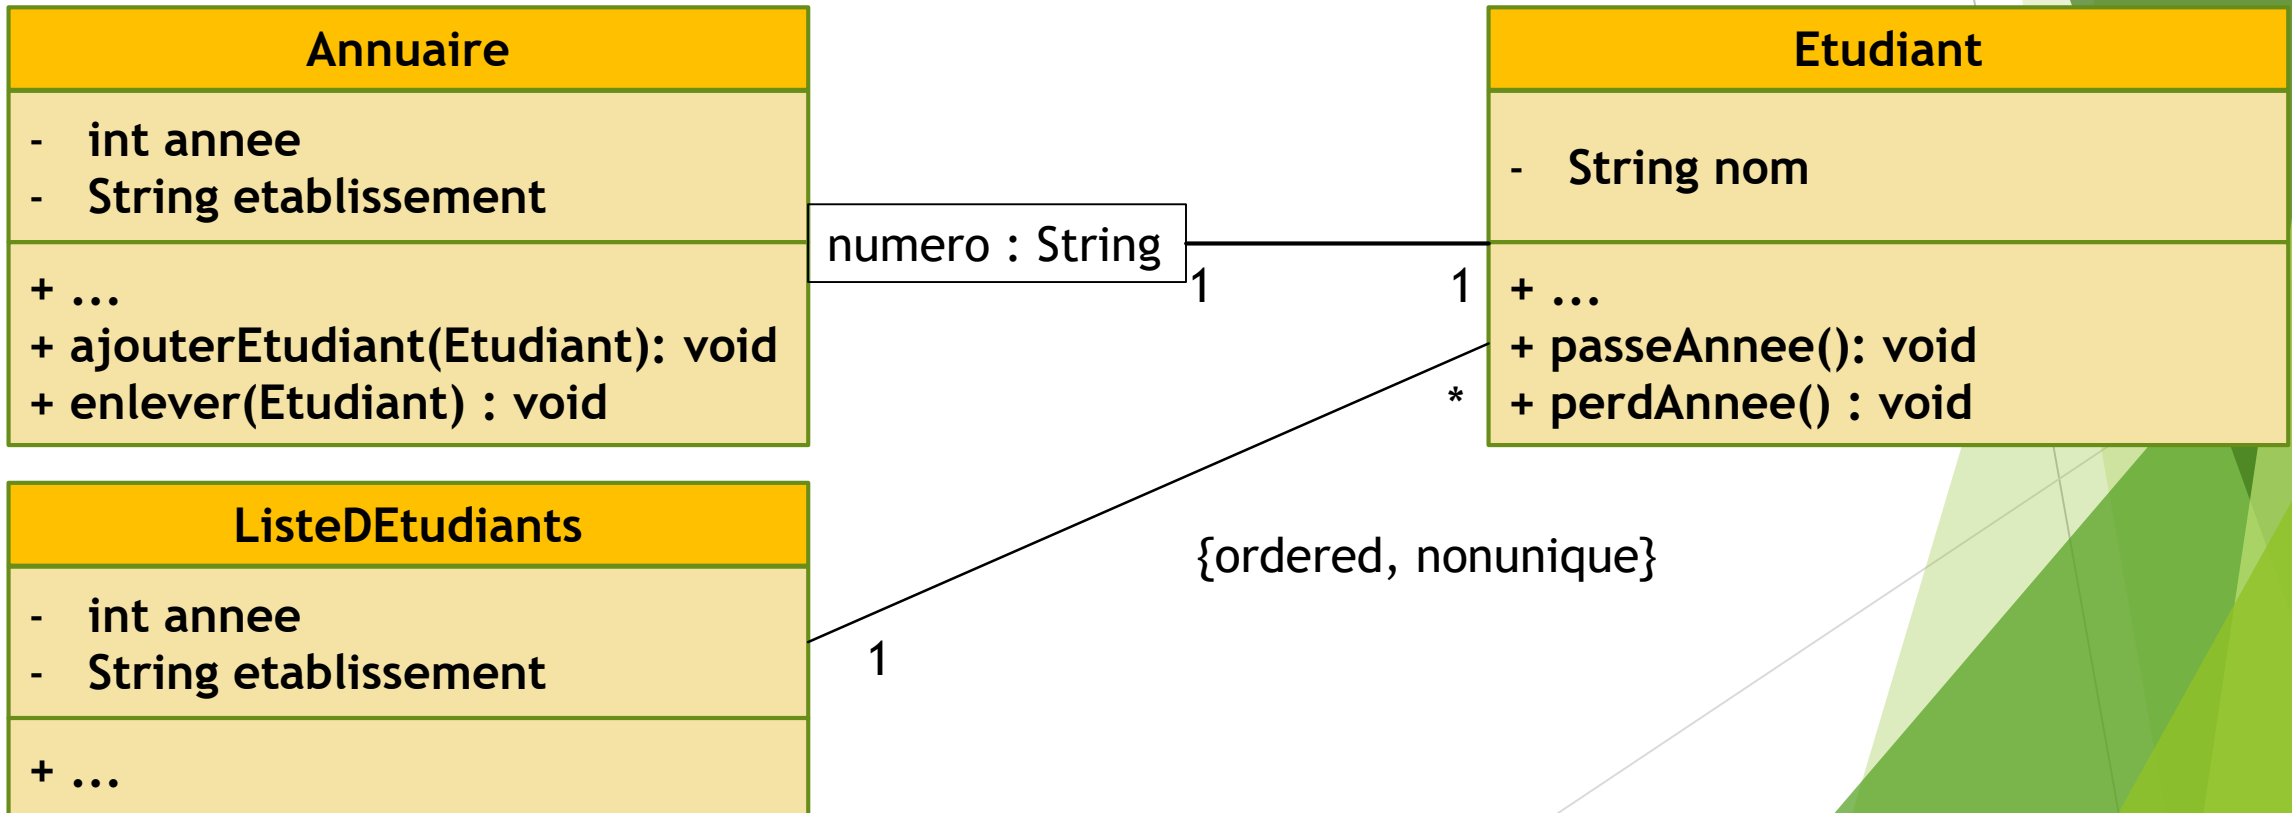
Annuaire

- int annee
- String etablissement

+ ...
+ ajouterEtudiant(Etudiant): void
+ enlever(Etudiant) : void

numero : String

1

1

Etudiant

- String nom

+ ...
+ passeAnnee(): void
+ perdAnnee() : void

*

ListeDEtudiants

- int annee
- String etablissement

+ ...

1

{ordered, nonunique}